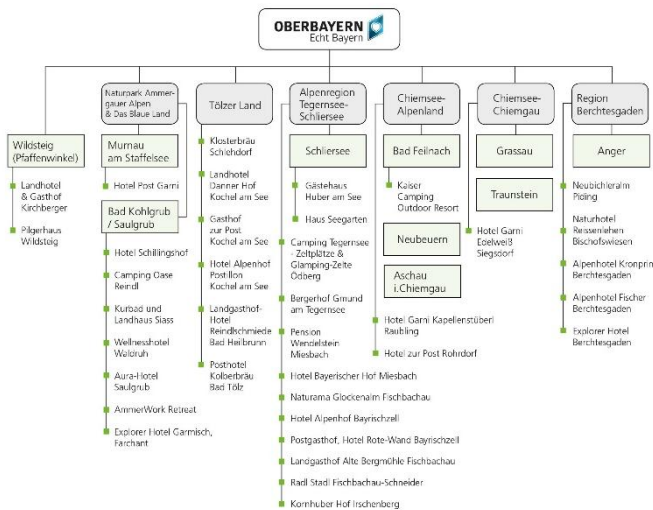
OBERBAYERN
Echt Bayern

Wildsteig (Pfaffenwinkel)

Landhotel & Gasthof Kirchberger

Pilgerhaus Wildsteig

Naturpark Ammergauer Alpen & Das Blaue Land

Murnau am Staffelsee

Hotel Post Garni

Bad Kohlgrub / Saulgrub

Hotel Schillingshof

Camping Oase Reindl

Kurbad und Landhaus Siass

Wellnesshotel Waldruh

Aura-Hotel Saulgrub

AmmerWork Retreat

Explorer Hotel Garmisch, Farchant

Tölzer Land

Klosterbräu Schlehdorf

Landhotel Danner Hof Kochel am See

Gasthof zur Post Kochel am See

Hotel Alpenhof Postillon Kochel am See

Landgasthof-Hotel Reindlschmiede Bad Heilbrunn

Posthotel Kolberbräu Bad Tölz

Alpenregion Tegernsee-Schliersee

Schliersee

Gästehaus Huber am See

Haus Seegarten

Camping Tegernsee - Zeltplätze & Glamping-Zelte Odberg

Bergerhof Gmund am Tegernsee

Pension Wendelstein Miesbach

Hotel Bayerischer Hof Miesbach

Naturama Glockenalm Fischbachau

Hotel Alpenhof Bayrischzell

Postgasthof, Hotel Rote-Wand Bayrischzell

Landgasthof Alte Bergmühle Fischbachau

Radl Stadl Fischbachau-Schneider

Kornhuber Hof Irschenberg

Chiemsee-Alpenland

Bad Feilnach

Kaiser Camping Outdoor Resort

Neubeuern

Aschau i.Chiemgau

Hotel Garni Kapellenstüberl Raubling

Hotel zur Post Rohrdorf

Chiemsee-Chiemgau

Grassau

Traunstein

Hotel Garni Edelweiß Siegsdorf

Region Berchtesgaden

Anger

Neubichleralm Piding

Naturhotel Reissenlehen Bischofswiesen

Alpenhotel Kronprin Berchtesgaden

Alpenhotel Fischer Berchtesgaden

Explorer Hotel Berchtesgaden